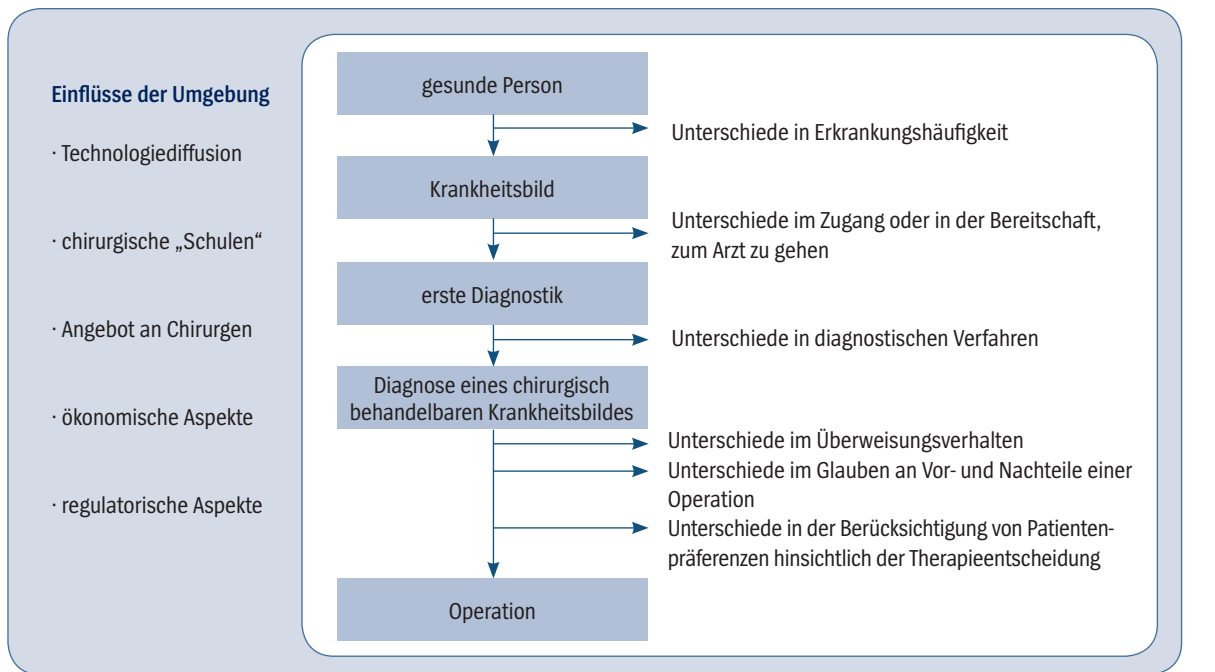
Einflüsse der Umgebung

· Technologiediffusion

· chirurgische „Schulen“

· Angebot an Chirurgen

· ökonomische Aspekte

· regulatorische Aspekte

gesunde Person

Unterschiede in Erkrankungshäufigkeit

Krankheitsbild

Unterschiede im Zugang oder in der Bereitschaft, zum Arzt zu gehen

erste Diagnostik

Unterschiede in diagnostischen Verfahren

Diagnose eines chirurgisch behandelbaren Krankheitsbildes

Unterschiede im Überweisungsverhalten

Unterschiede im Glauben an Vor- und Nachteile einer Operation

Unterschiede in der Berücksichtigung von Patientenpräferenzen hinsichtlich der Therapieentscheidung

Operation